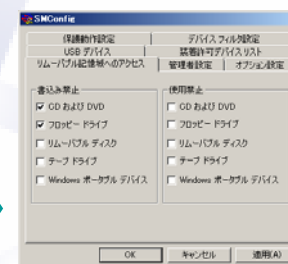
SMConfig

保護動作設定 | デバイス フィルタ設定
USB デバイス | 装着許可デバイス リスト
リムーバブル記憶域へのアクセス | 管理者設定 | オプション設定

書込み禁止
☑ CD および DVD
☑ フロッピー ドライブ
☐ リムーバブル ディスク
☐ テープ ドライブ
☐ Windows ポータブル デバイス

使用禁止
☐ CD および DVD
☐ フロッピー ドライブ
☐ リムーバブル ディスク
☐ テープ ドライブ
☐ Windows ポータブル デバイス

OK | キャンセル | 適用(A)